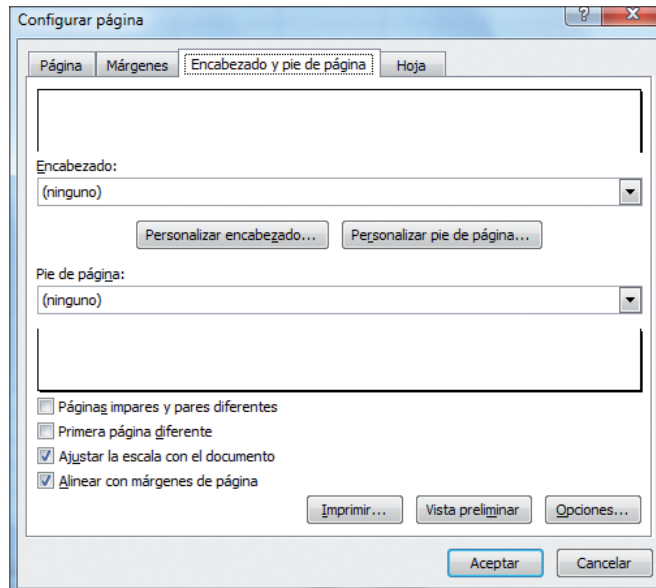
Configurar página

?

Página

Márgenes

Encabezado y pie de página

Hoja

Encabezado:

(ninguno)

Personalizar encabezado...

Personalizar pie de página...

Pie de página:

(ninguno)

Páginas impares y pares diferentes

Primera página diferente

Ajustar la escala con el documento

Alinear con márgenes de página

Imprimir...

Vista preliminar

Opciones...

Aceptar

Cancelar